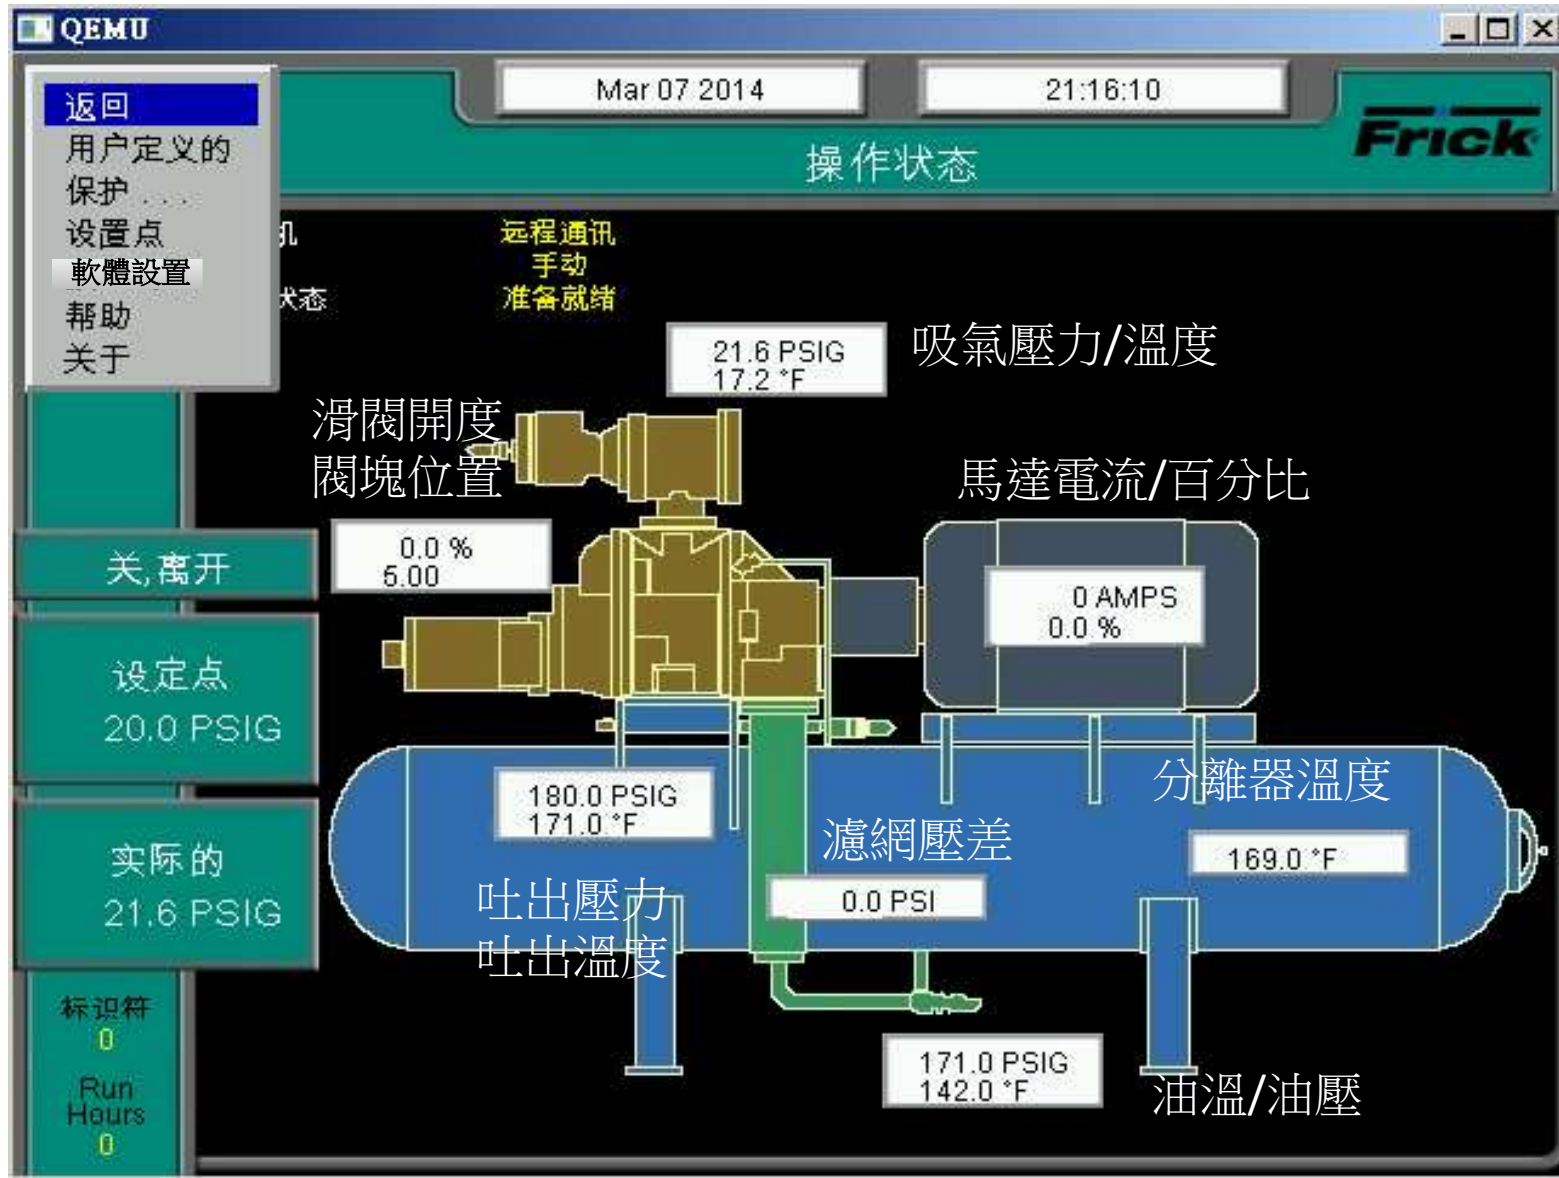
QEMU

返回
用户定义的
保护 ....
设置点
軟體設置
帮助
关于

Mar 07 2014
21:16:10
Frick
操作状态

机
状态

远程通讯
手动
准备就绪

21.6 PSIG
17.2 °F
吸氣壓力/溫度

滑閥開度
閥塊位置
0.0 %
5.00

馬達電流/百分比
0 AMPS
0.0 %

关, 离开

设定点
20.0 PSIG

实际的
21.6 PSIG

180.0 PSIG
171.0 °F

分離器溫度
169.0 °F

濾網壓差
0.0 PSI

吐出壓力
吐出溫度

标识符
0
Run Hours
0

171.0 PSIG
142.0 °F
油溫/油壓